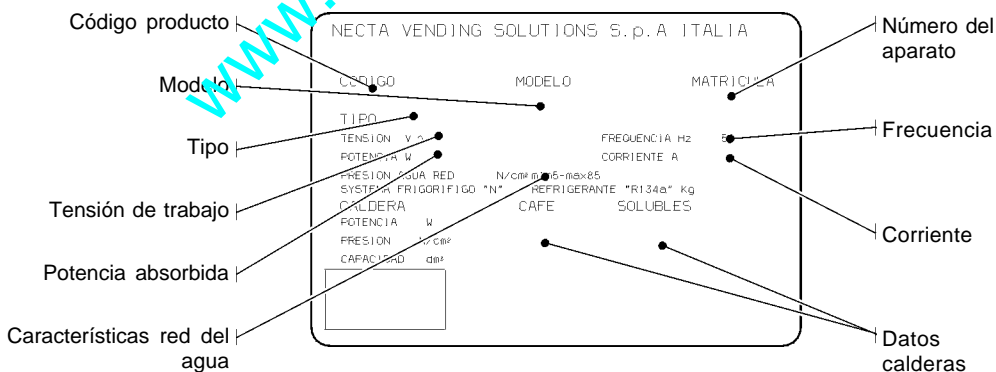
Código producto

www.

NECTA VENDING SOLUTIONS S.p.A ITALIA

Número del aparato

Modelo

CODIGO MODELO MATRICULA

TIPO

Tipo

TENSION V ~ FREQUENCIA Hz 5

Frecuencia

POTENCIA W CORRIENTE A

PRESION AGUA RED N/cm² min5-max85

SYSTEMA FRIGORIFIGO "N" REFRIGERANTE "R134a" Kg

CALDERA CAFE SOLUBLES

POTENCIA W

PRESION N/cm²

CAPACIDAD dm³

Tensión de trabajo

Corriente

Potencia absorbida

Características red del agua

Datos calderas